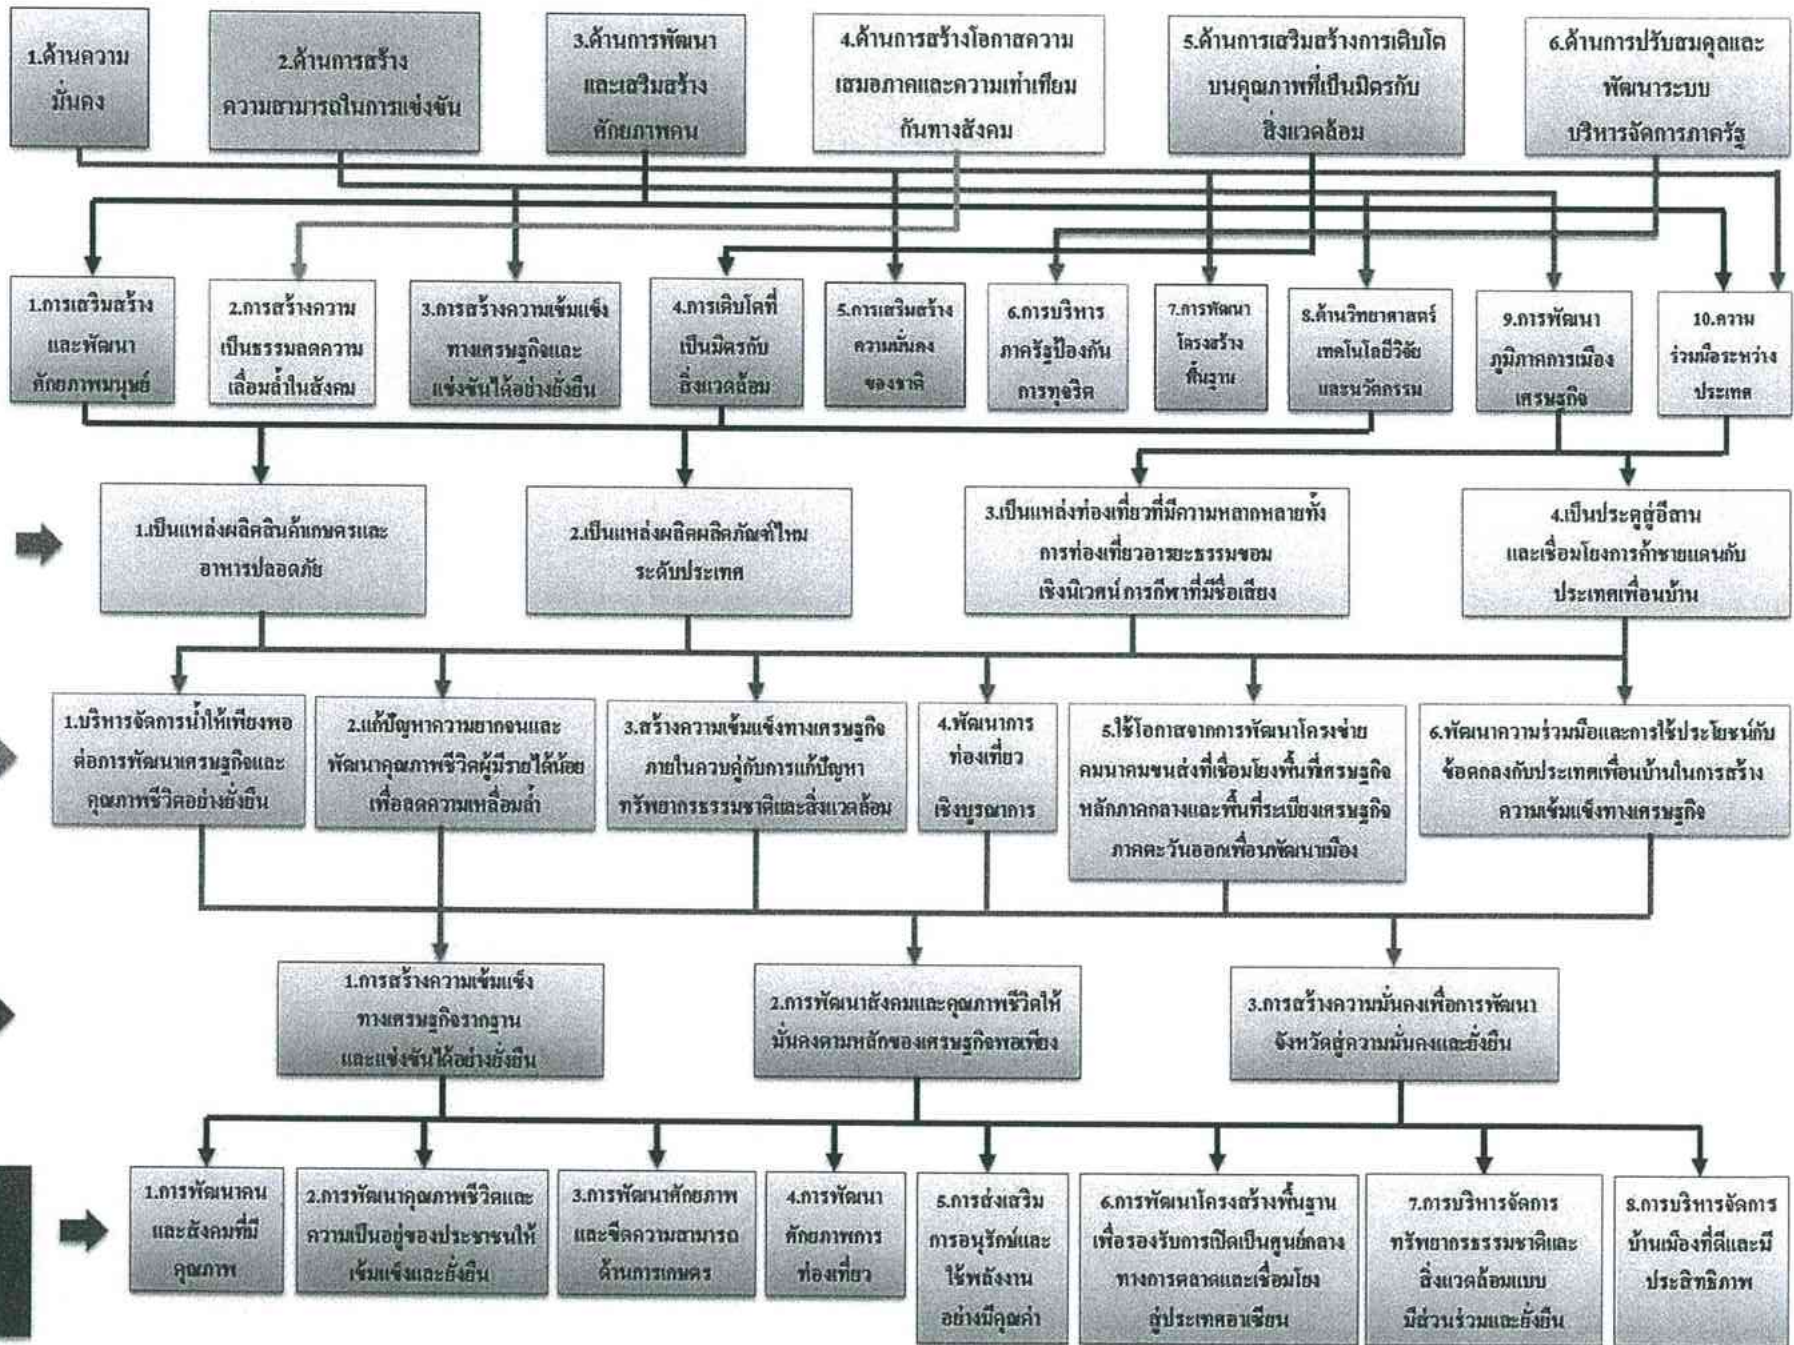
1.ด้านความมั่นคง

2.ด้านการสร้างความสามารถในการแข่งขัน

3.ด้านการพัฒนาและเสริมสร้างศักยภาพคน

4.ด้านการสร้างโอกาสความเสมอภาคและความเท่าเทียมกันทางสังคม

5.ด้านการเสริมสร้างการเติบโตบนคุณภาพที่เป็นมิตรกับสิ่งแวดล้อม

6.ด้านการปรับสมดุลและพัฒนาระบบบริหารจัดการภาครัฐ

1.การเสริมสร้างและพัฒนาศักยภาพมนุษย์

2.การสร้างความเป็นธรรมลดความเหลื่อมล้ำในสังคม

3.การสร้างความเข้มแข็งทางเศรษฐกิจและแข่งขันได้อย่างยั่งยืน

4.การเติบโตที่เป็นมิตรกับสิ่งแวดล้อม

5.การเสริมสร้างความมั่นคงของชาติ

6.การบริหารภาครัฐป้องกันการทุจริต

7.การพัฒนาโครงสร้างพื้นฐาน

8.ด้านวิทยาศาสตร์เทคโนโลยีวิจัยและนวัตกรรม

9.การพัฒนาภูมิภาคการเมืองเศรษฐกิจ

10.ความร่วมมือระหว่างประเทศ

1.เป็นแหล่งผลิตสินค้าเกษตรและอาหารปลอดภัย

2.เป็นแหล่งผลิตผลิตภัณฑ์ไหมระดับประเทศ

3.เป็นแหล่งท่องเที่ยวที่มีความหลากหลายทั้งการท่องเที่ยวอารยะธรรมขอม เชิงนิเวศน์ การกีฬาที่มีชื่อเสียง

4.เป็นประตูสู่อีสานและเชื่อมโยงการค้าชายแดนกับประเทศเพื่อนบ้าน

1.บริหารจัดการน้ำให้เพียงพอต่อการพัฒนาเศรษฐกิจและคุณภาพชีวิตอย่างยั่งยืน

2.แก้ปัญหาความยากจนและพัฒนาคุณภาพชีวิตผู้มีรายได้น้อยเพื่อลดความเหลื่อมล้ำ

3.สร้างความเข้มแข็งทางเศรษฐกิจภายในควบคู่กับการแก้ปัญหาทรัพยากรธรรมชาติและสิ่งแวดล้อม

4.พัฒนาการท่องเที่ยวเชิงบูรณาการ

5.ใช้โอกาสจากการพัฒนาโครงข่ายคมนาคมขนส่งที่เชื่อมโยงพื้นที่เศรษฐกิจหลักภาคกลางและพื้นที่ระเบียงเศรษฐกิจภาคตะวันออกเพื่อนพัฒนาเมือง

6.พัฒนาความร่วมมือและการใช้ประโยชน์กับข้อตกลงกับประเทศเพื่อนบ้านในการสร้างความเข้มแข็งทางเศรษฐกิจ

1.การสร้างความเข้มแข็งทางเศรษฐกิจรากฐานและแข่งขันได้อย่างยั่งยืน

2.การพัฒนาสังคมและคุณภาพชีวิตให้มั่นคงตามหลักของเศรษฐกิจพอเพียง

3.การสร้างความมั่นคงเพื่อการพัฒนาจังหวัดสู่ความมั่นคงและยั่งยืน

1.การพัฒนาคนและสังคมที่มีคุณภาพ

2.การพัฒนาคุณภาพชีวิตและความเป็นอยู่ของประชาชนให้เข้มแข็งและยั่งยืน

3.การพัฒนาศักยภาพและขีดความสามารถด้านการเกษตร

4.การพัฒนาศักยภาพการท่องเที่ยว

5.การส่งเสริมการอนุรักษ์และใช้พลังงานอย่างมีคุณค่า

6.การพัฒนาโครงสร้างพื้นฐานเพื่อรองรับการเปิดเป็นศูนย์กลางทางการตลาดและเชื่อมโยงสู่ประเทศอาเซียน

7.การบริหารจัดการทรัพยากรธรรมชาติและสิ่งแวดล้อมแบบมีส่วนร่วมและยั่งยืน

8.การบริหารจัดการบ้านเมืองที่ดีและมีประสิทธิภาพ